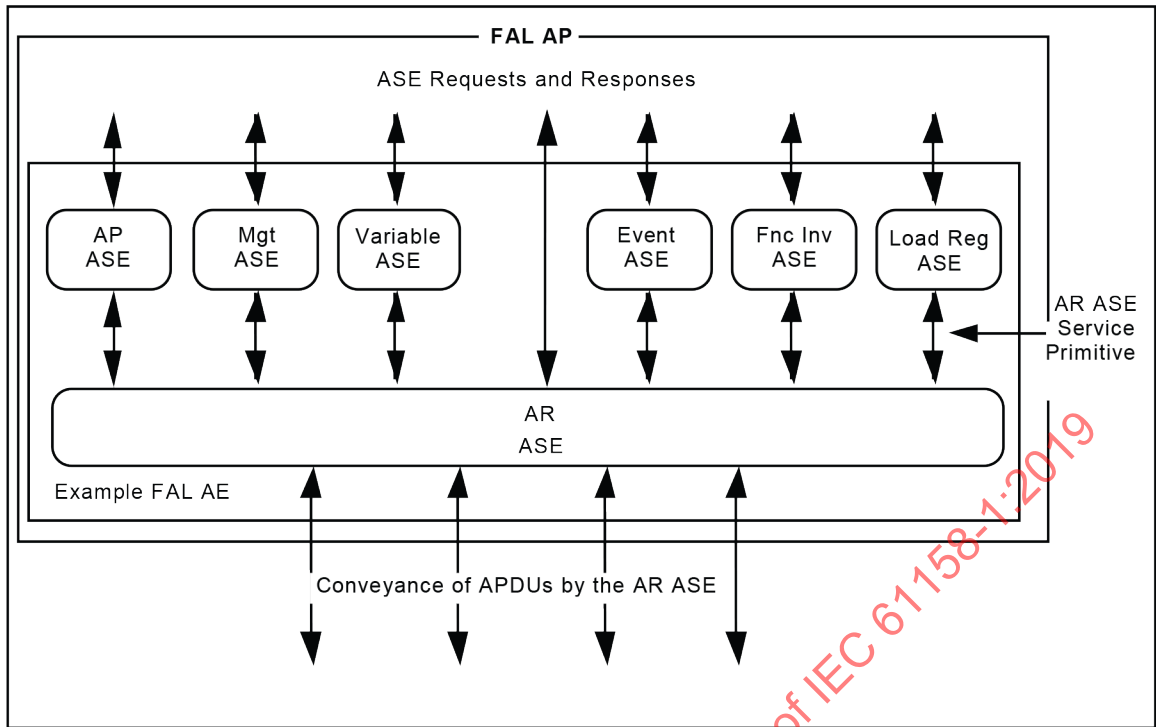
FAL AP

ASE Requests and Responses

AP ASE

Mgt ASE

Variable ASE

Event ASE

Fnc Inv ASE

Load Reg ASE

AR ASE Service Primitive

AR ASE

Example FAL AE

Conveyance of APDUs by the AR ASE

of IEC 61158-1:2019